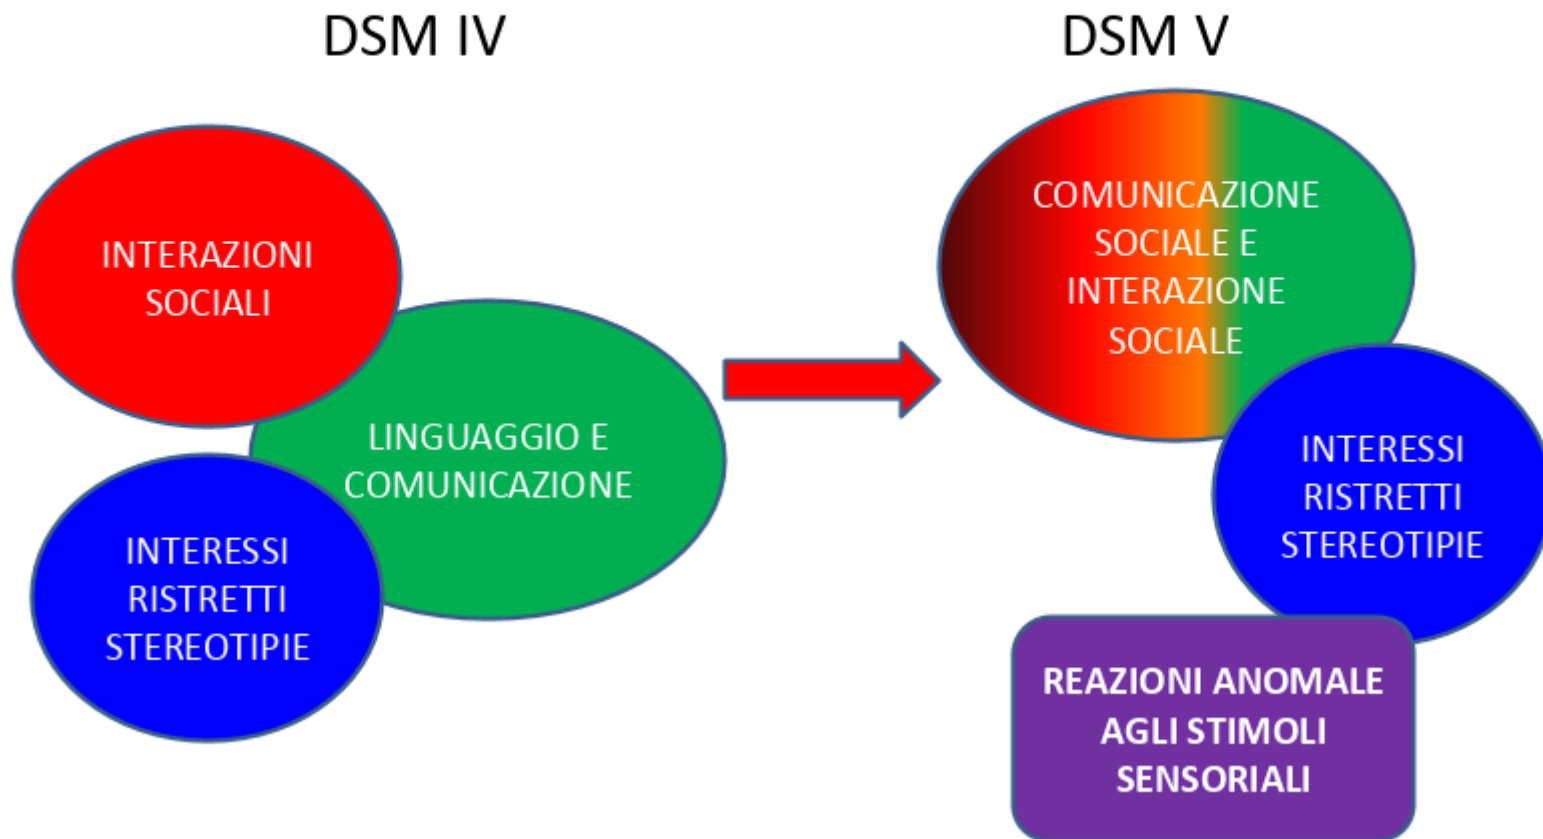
DSM IV

INTERAZIONI SOCIALI

LINGUAGGIO E COMUNICAZIONE

INTERESSI RISTRETTI STEREOTIPIE

DSM V

COMUNICAZIONE SOCIALE E INTERAZIONE SOCIALE

INTERESSI RISTRETTI STEREOTIPIE

REAZIONI ANOMALE AGLI STIMOLI SENSORIALI